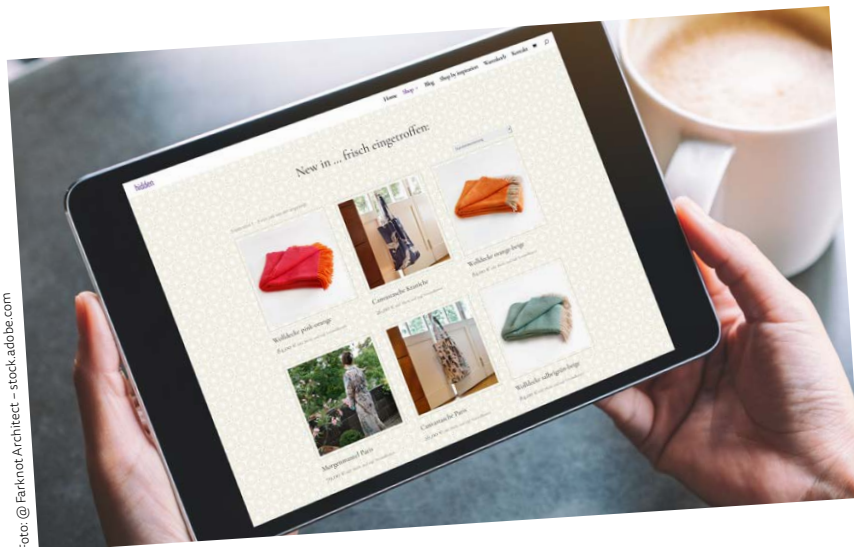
Home Shop Blog Shop by inspiration Warenkorb Kontakt

hidden

New in ... frisch eingetroffen:

Wolldecke pink-orange

Canvastasche Kraniche

Wolldecke orange-beige

Morgenmantel Paris

Canvastasche Paris

Wolldecke salbeigrün-beige

Foto: @ Farknot Architect – stock.adobe.com